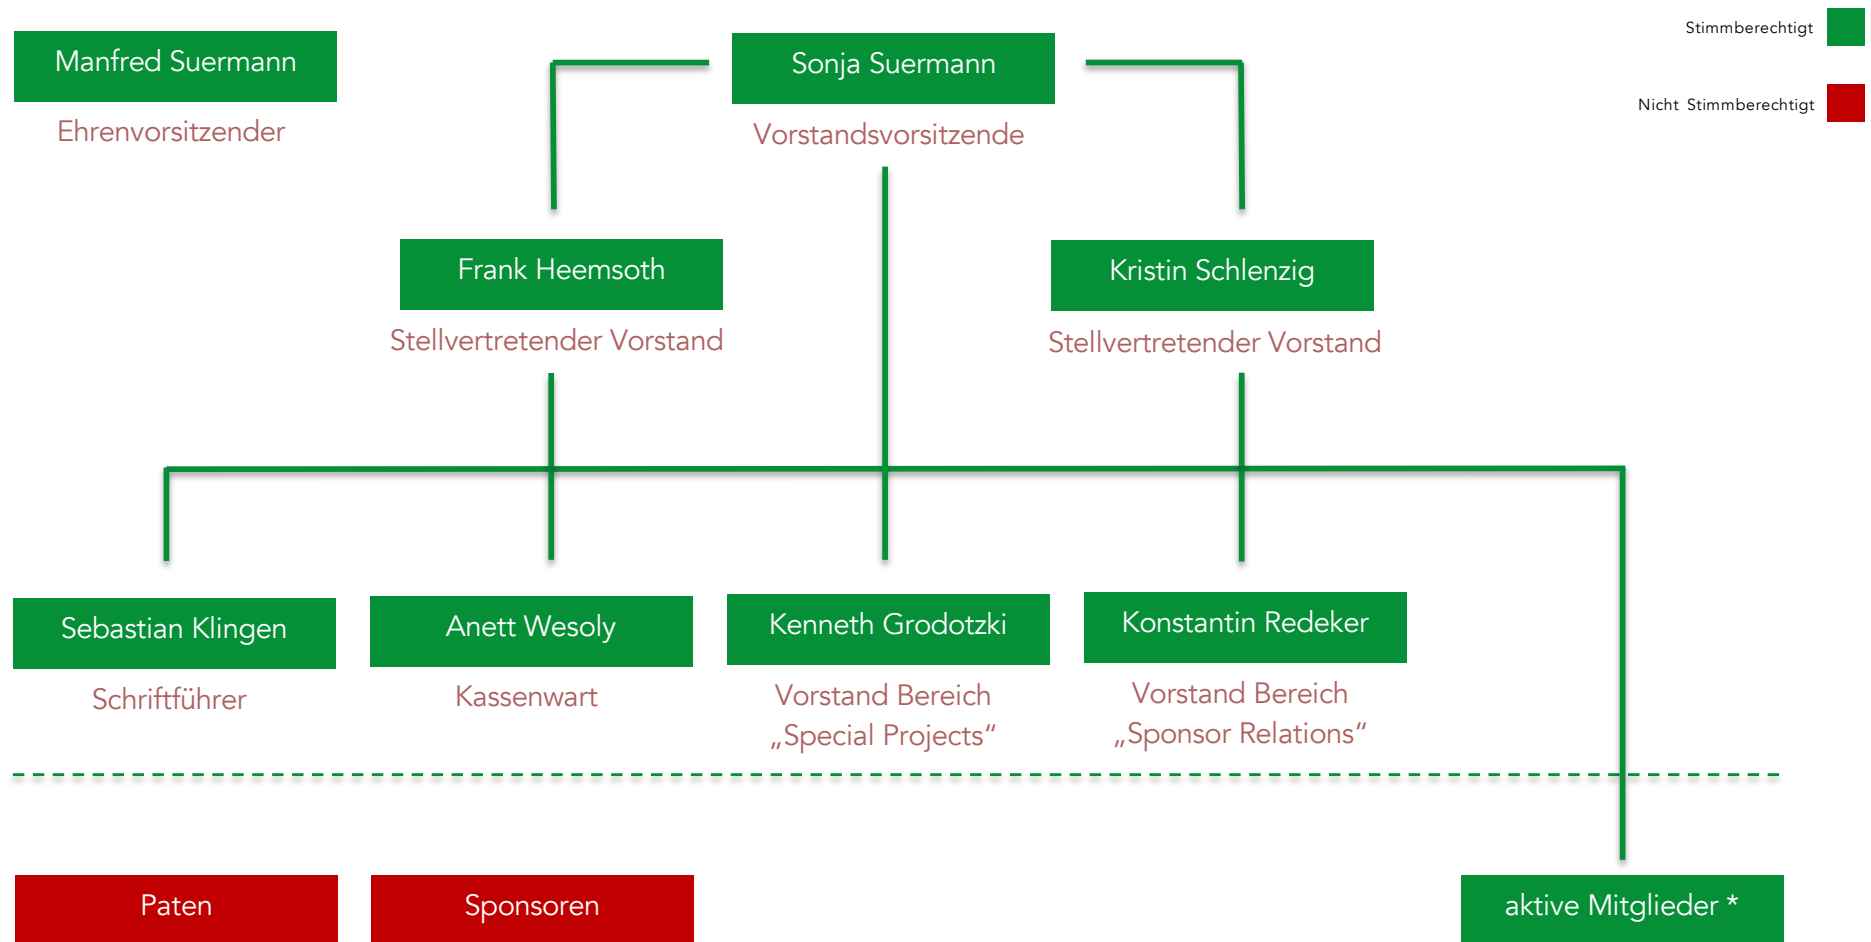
Manfred Suermann
Ehrenvorsitzender

Sonja Suermann
Vorstandsvorsitzende

Stimmberechtigt

Nicht Stimmberechtigt

Frank Heemsoth
Stellvertretender Vorstand

Kristin Schlenzig
Stellvertretender Vorstand

Sebastian Klingen
Schriftführer

Anett Wesoly
Kassenwart

Kenneth Grodotzki
Vorstand Bereich „Special Projects“

Konstantin Redeker
Vorstand Bereich „Sponsor Relations“

Paten

Sponsoren

aktive Mitglieder *